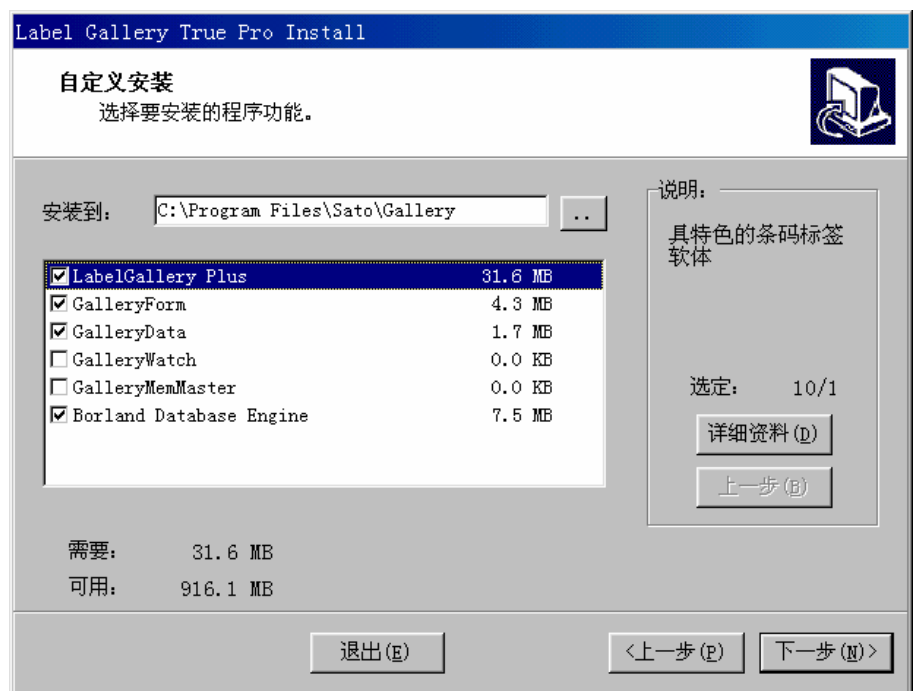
Label Gallery True Pro Install

自定义安装
选择要安装的程序功能。

安装到: C:\Program Files\Sato\Gallery ..

| | |
|---|---|
| ☑ LabelGallery Plus | 31.6 MB |
| ☑ GalleryForm | 4.3 MB |
| ☑ GalleryData | 1.7 MB |
| ☐ GalleryWatch | 0.0 KB |
| ☐ GalleryMemMaster | 0.0 KB |
| ☑ Borland Database Engine | 7.5 MB |

说明:
具特色的条码标签软体

选定: 10/1
详细资料(D)
上一步(B)

需要: 31.6 MB
可用: 916.1 MB

退出(E)
<上一步(P)
下一步(N)>